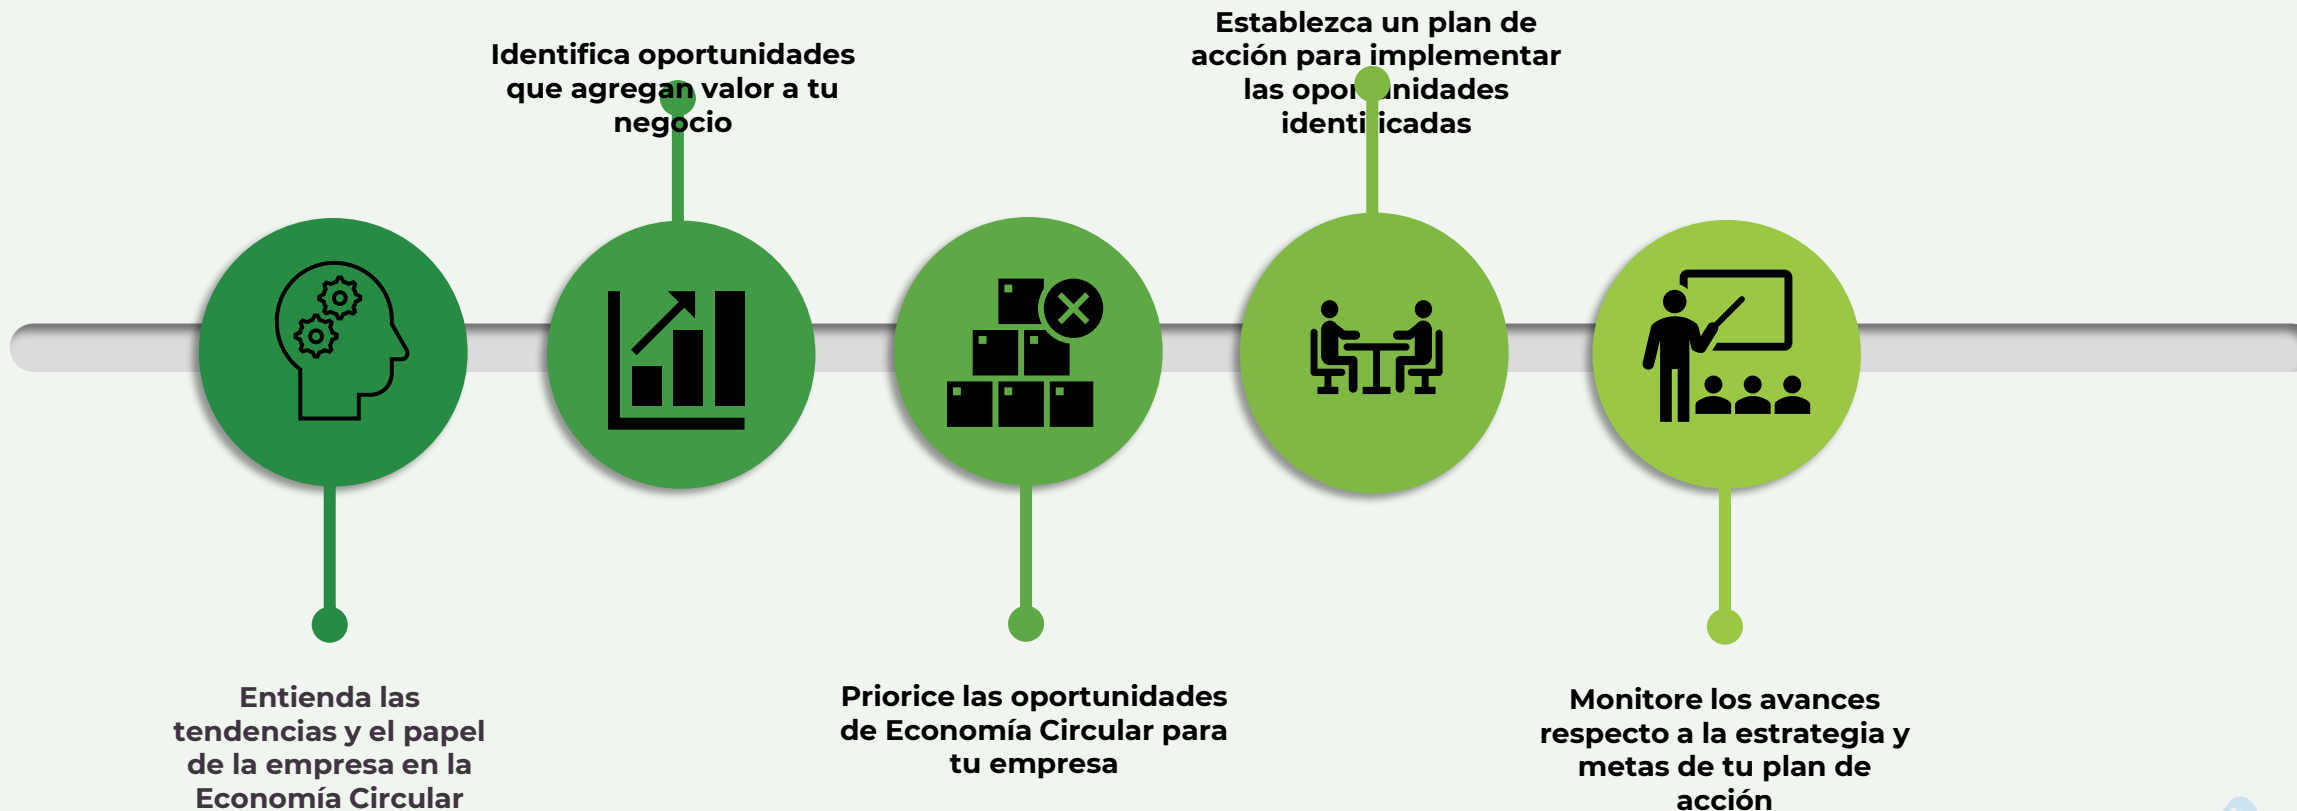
Identifica oportunidades que agregan valor a tu negocio

Establezca un plan de acción para implementar las opor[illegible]nidades identi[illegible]icadas

Entienda las tendencias y el papel de la empresa en la Economía Circular

Priorice las oportunidades de Economía Circular para tu empresa

Monitore los avances respecto a la estrategia y metas de tu plan de acción